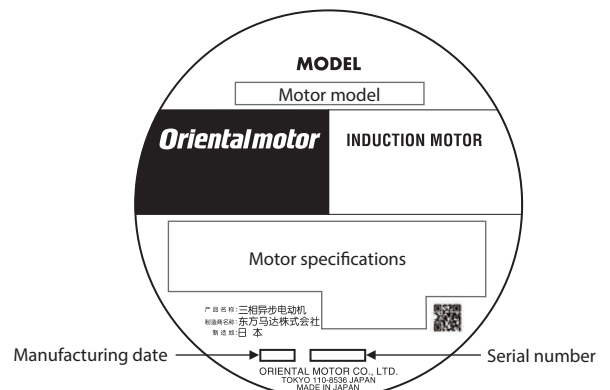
MODEL

Motor model

Orientalmotor

INDUCTION MOTOR

Motor specifications

产品名称:三相异步电动机
制造商名称:东方马达株式会社
制造国:日 本

Manufacturing date

Serial number

ORIENTAL MOTOR CO., LTD.
TOKYO 110-8536 JAPAN
MADE IN JAPAN